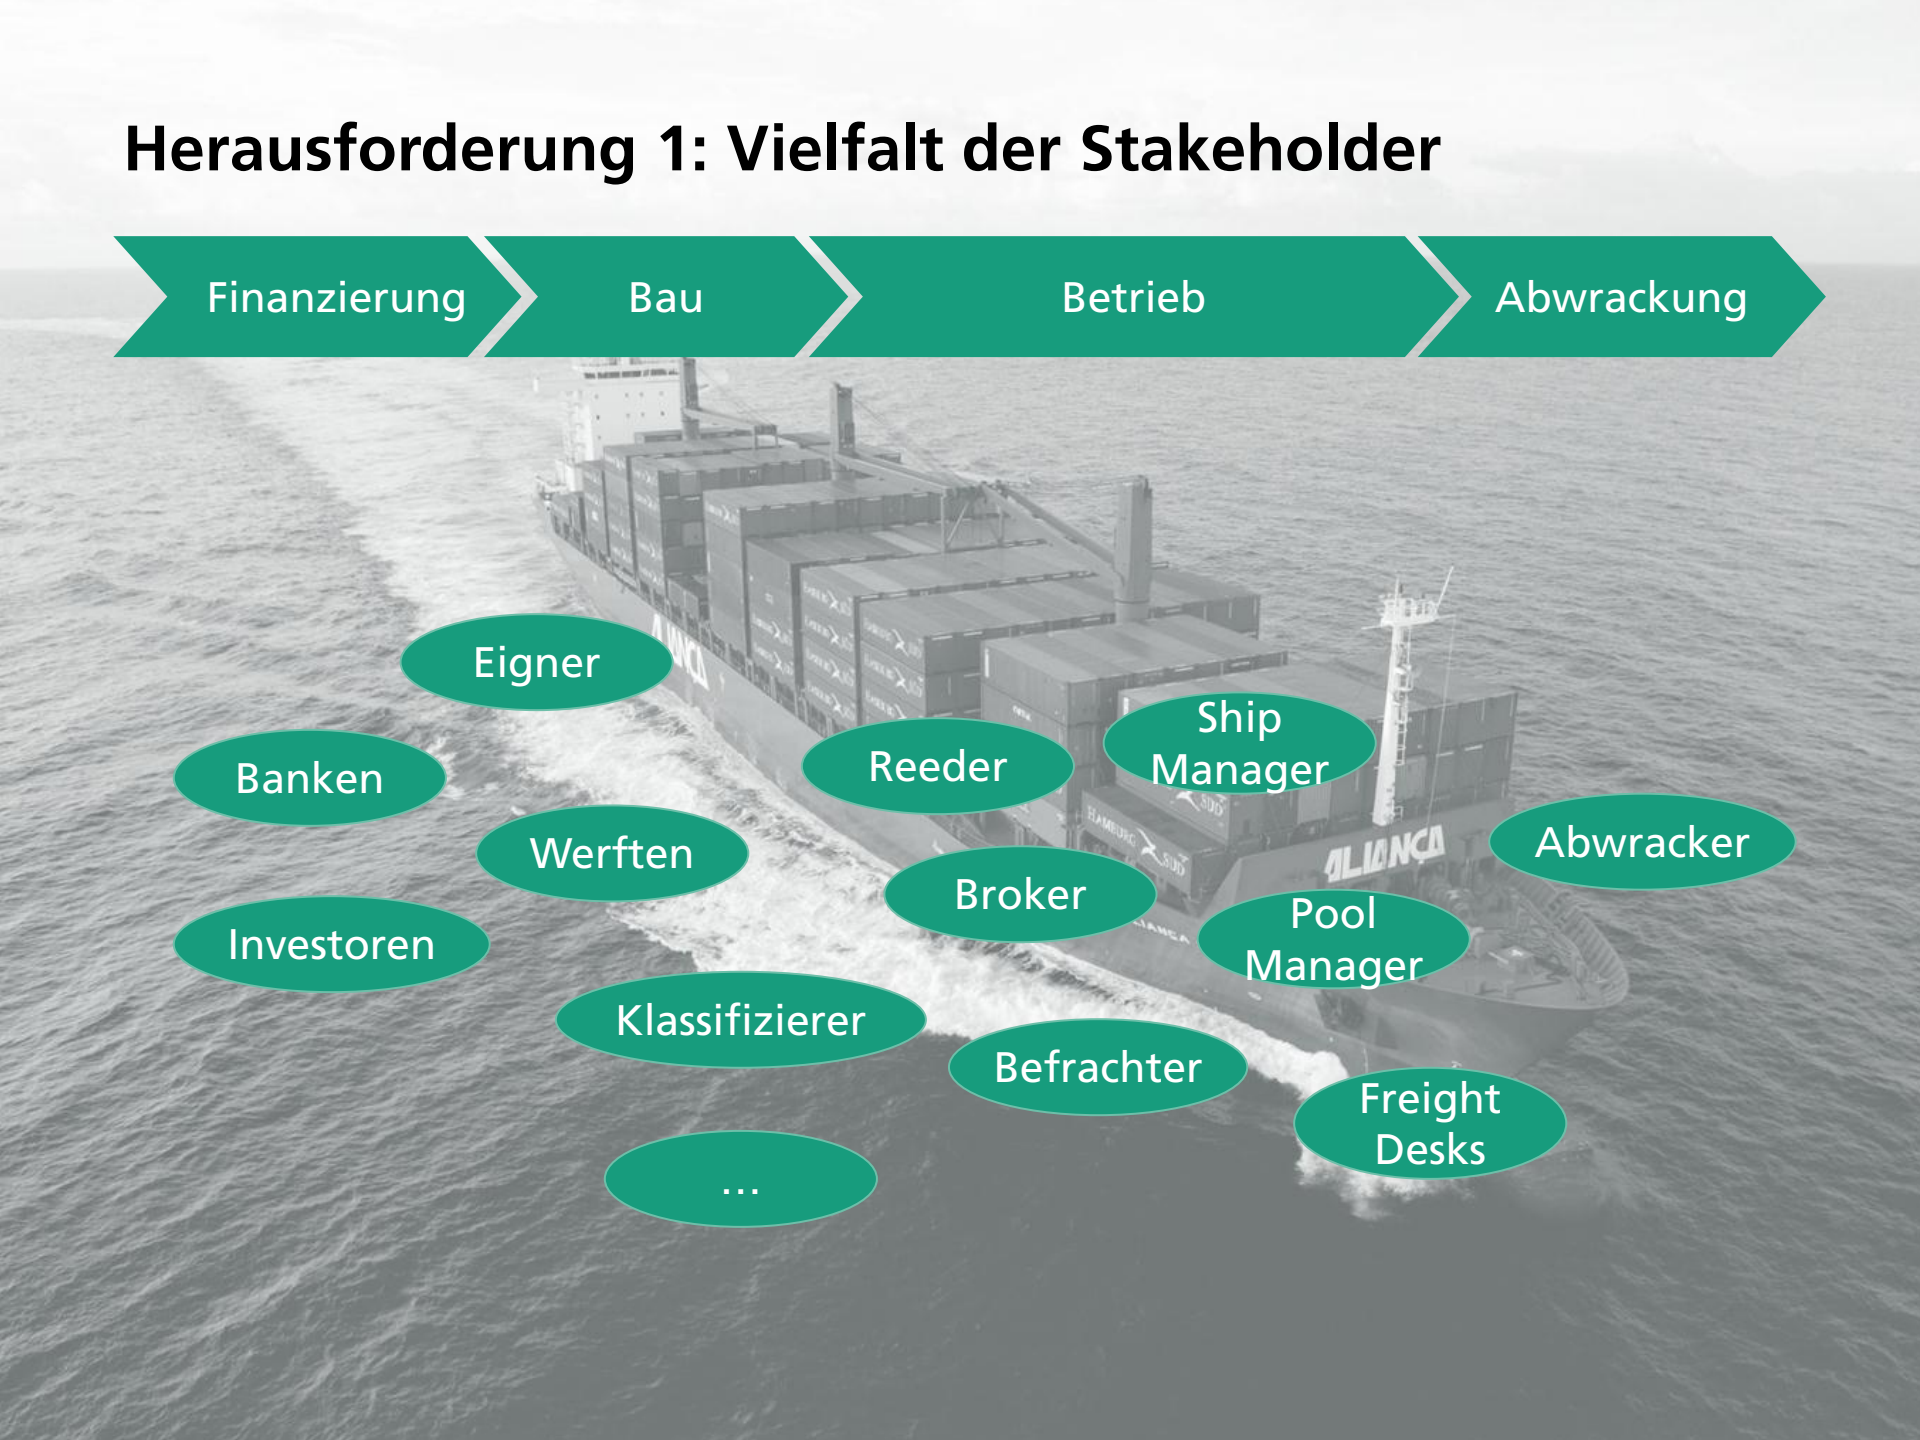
Herausforderung 1: Vielfalt der Stakeholder

Finanzierung

Bau

Betrieb

Abwrackung

Eigner

Banken

Werften

Investoren

Klassifizierer

...

Reeder

Ship Manager

Broker

Befrachter

Pool Manager

Abwracker

Freight Desks

ALIANÇA